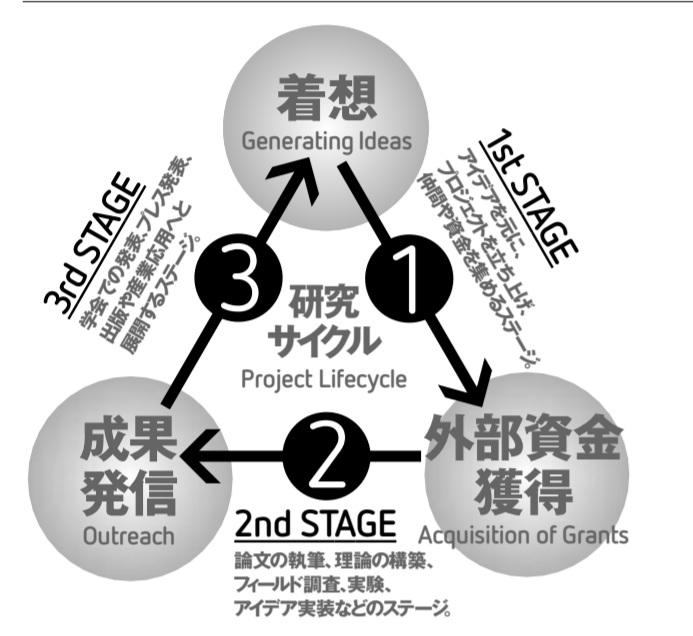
着想
Generating Ideas

1st STAGE
アイデアを元に、プロジェクトを立ち上げ、仲間や資金を集めるステージ。

1

研究
サイクル
Project Lifecycle

外部資金
獲得
Acquisition of Grants

2

2nd STAGE
論文の執筆、理論の構築、フィールド調査、実験、アイデア実装などのステージ。

成果
発信
Outreach

3

3rd STAGE
学会での発表、プレス発表、出版や産業応用へと展開するステージ。